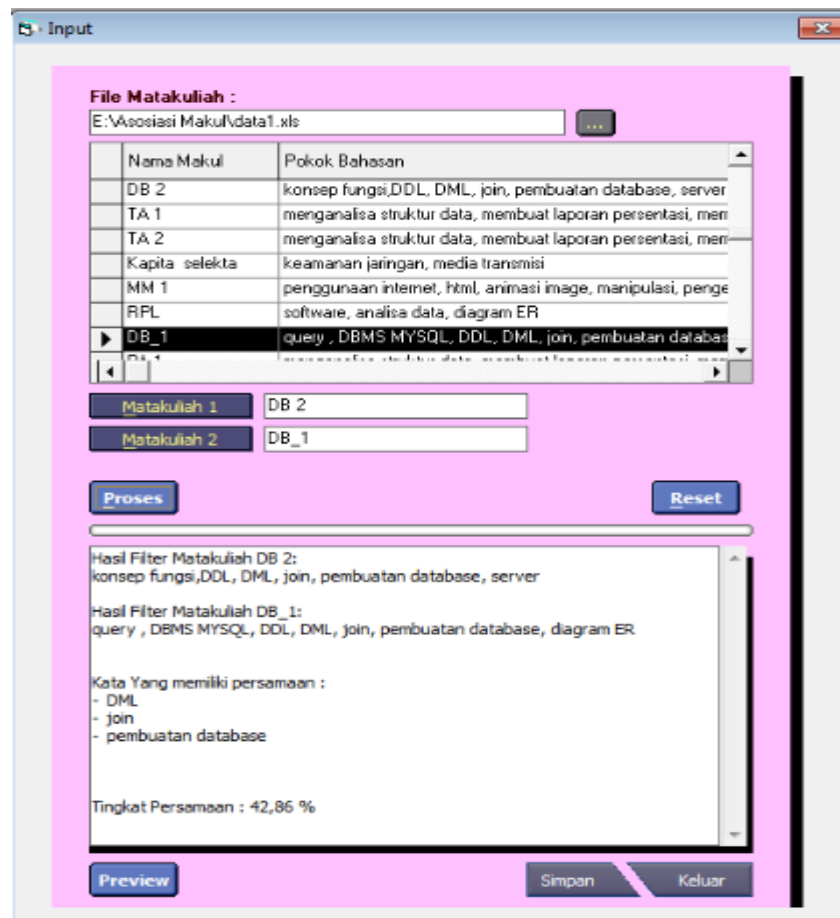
Input

File Matakuliah :

E:\Asosiasi Makul\data1.xls

...

| Nama Makul | Pokok Bahasan |
|---|---|
| DB 2 | konsep fungsi,DDL, DML, join, pembuatan database, server |
| TA 1 | menganalisa struktur data, membuat laporan persentasi, mem |
| TA 2 | menganalisa struktur data, membuat laporan persentasi, mem |
| Kapita selekta | keamanan jaringan, media transmisi |
| MM 1 | penggunaan internet, html, animasi image, manipulasi, penge |
| RPL | software, analisa data, diagram ER |
| DB_1 | query , DBMS MYSQL, DDL, DML, join, pembuatan databas |
| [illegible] | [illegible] |

Matakuliah 1 DB 2

Matakuliah 2 DB_1

Proses

Reset

Hasil Filter Matakuliah DB 2:
konsep fungsi,DDL, DML, join, pembuatan database, server

Hasil Filter Matakuliah DB_1:
query , DBMS MYSQL, DDL, DML, join, pembuatan database, diagram ER

Kata Yang memiliki persamaan :
- DML
- join
- pembuatan database

Tingkat Persamaan : 42,86 %

Preview

Simpan

Keluar